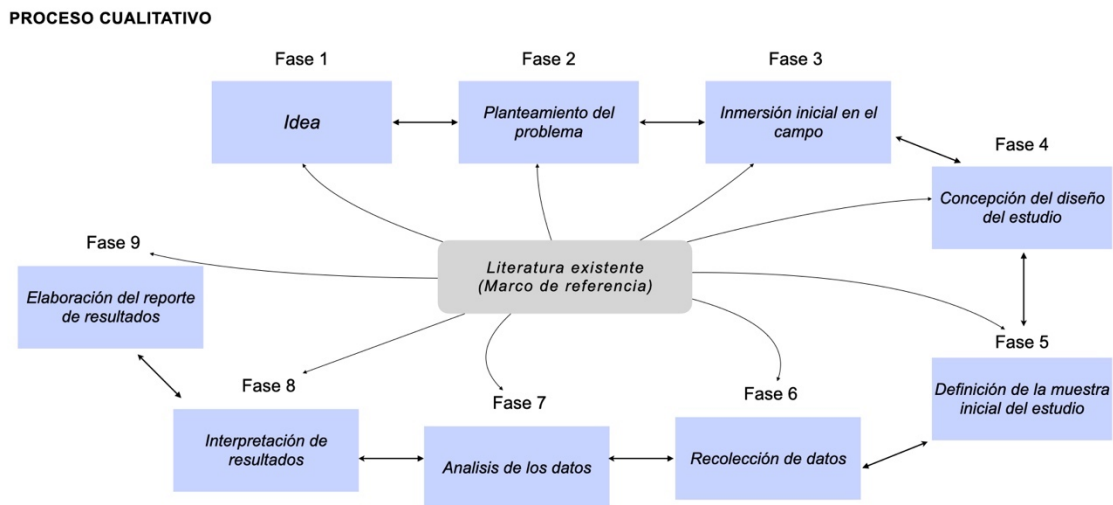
PROCESO CUALITATIVO

Fase 1

Idea

Fase 2

Planteamiento del problema

Fase 3

Inmersión inicial en el campo

Fase 4

Concepción del diseño del estudio

Fase 5

Definición de la muestra inicial del estudio

Fase 6

Recolección de datos

Fase 7

Analisis de los datos

Fase 8

Interpretación de resultados

Fase 9

Elaboración del reporte de resultados

Literatura existente (Marco de referencia)